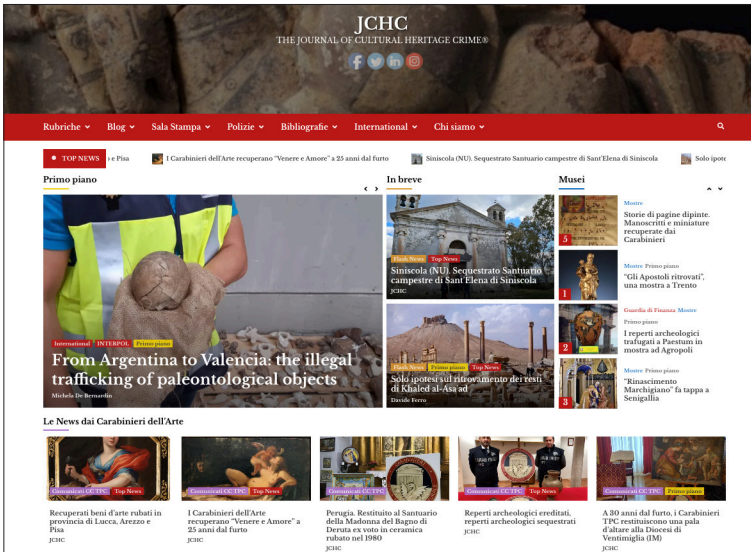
JCHC
THE JOURNAL OF CULTURAL HERITAGE CRIME®

Rubriche Blog Sala Stampa Polizie Bibliografie International Chi siamo

TOP NEWS e Pisa I Carabinieri dell'Arte recuperano "Venere e Amore" a 25 anni dal furto Siniscola (NU). Sequestrato Santuario campestre di Sant'Elena di Siniscola Solo ipote

Primo piano

International INTERPOL Primo piano
From Argentina to Valencia: the illegal trafficking of paleontological objects
Michela De Bernardin

In breve

Flash News Top News
Siniscola (NU). Sequestrato Santuario campestre di Sant'Elena di Siniscola
JCHC

Flash News Primo piano Top News
Solo ipotesi sul ritrovamento dei resti di Khaled al-Asa'ad
Davide Ferro

Musei

5
Mostre
Storie di pagine dipinte. Manoscritti e miniature recuperate dai Carabinieri

1
Mostre Primo piano
"Gli Apostoli ritrovati", una mostra a Trento

2
Guardia di Finanza Mostre Primo piano
I reperti archeologici trafugati a Paestum in mostra ad Agropoli

3
Mostre Primo piano
"Rinascimento Marchigiano" fa tappa a Senigallia

Le News dai Carabinieri dell'Arte

Comunicati CC TPC Top News
Recuperati beni d'arte rubati in provincia di Lucca, Arezzo e Pisa
JCHC

Comunicati CC TPC Top News
I Carabinieri dell'Arte recuperano "Venere e Amore" a 25 anni dal furto
JCHC

Comunicati CC TPC
Perugia. Restituito al Santuario della Madonna del Bagno di Deruta ex voto in ceramica rubato nel 1980
JCHC

Comunicati CC TPC Top News
Reperti archeologici ereditati, reperti archeologici sequestrati
JCHC

Comunicati CC TPC Primo piano
A 30 anni dal furto, i Carabinieri TPC restituiscono una pala d'altare alla Diocesi di Ventimiglia (IM)
JCHC